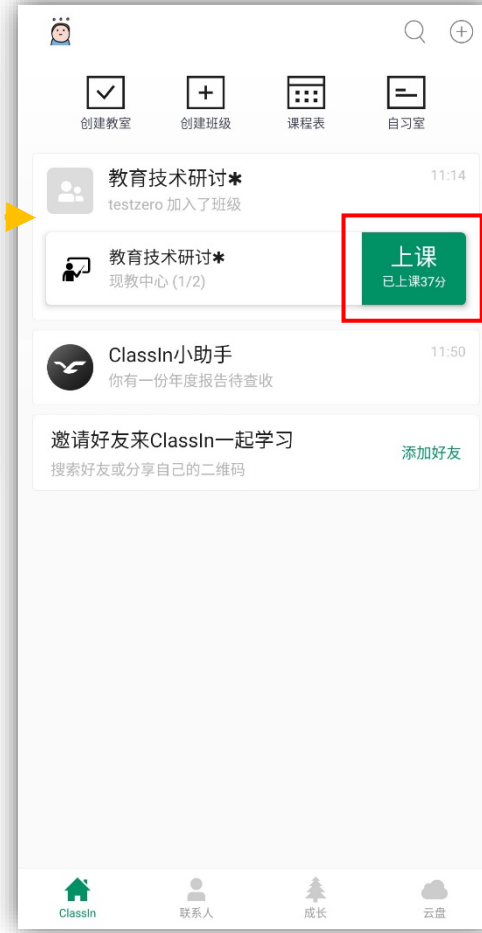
创建教室
创建班级
课程表
自习室

教育技术研讨✱
testzero 加入了班级
11:14

教育技术研讨✱
现教中心 (1/2)
上课
已上课37分

ClassIn小助手
你有一份年度报告待查收
11:50

邀请好友来ClassIn一起学习
搜索好友或分享自己的二维码
添加好友

ClassIn
联系人
成长
云盘